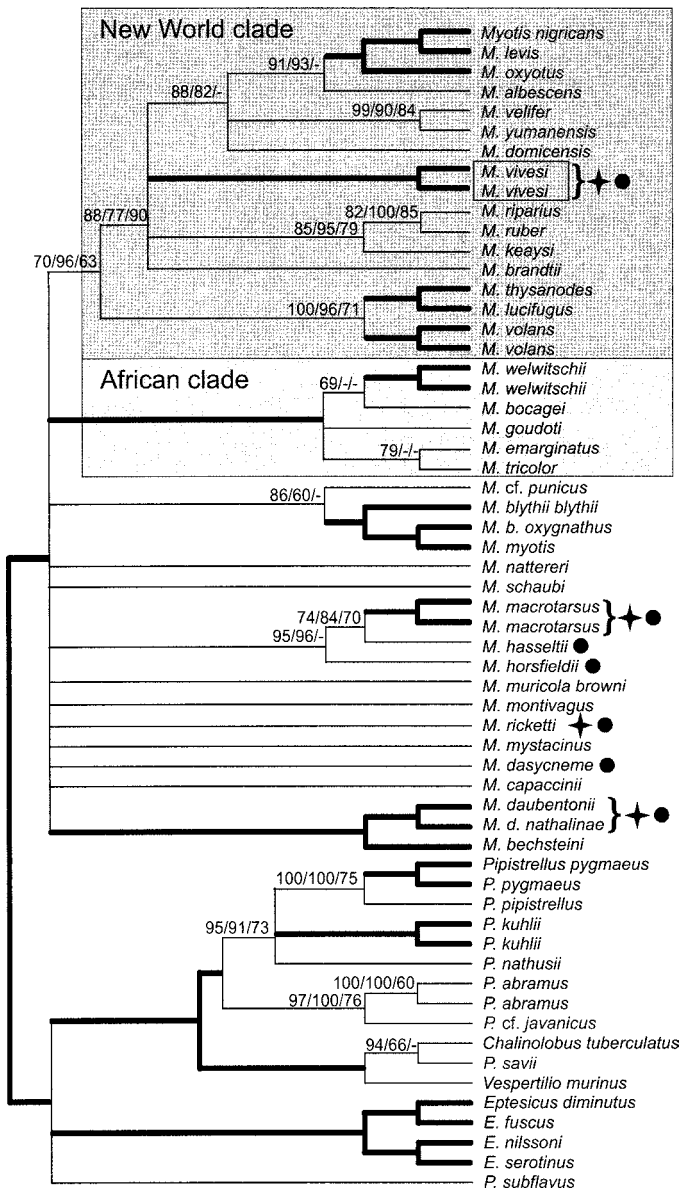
New World clade

91/93/-
88/82/-
99/90/84
82/100/85
85/95/79
88/77/90
70/96/63
100/96/71

Myotis nigricans
M. levis
M. oxyotus
M. albescens
M. velifer
M. yumanensis
M. domicensis
M. vivesi
M. vivesi
M. riparius
M. ruber
M. keaysi
M. brandtii
M. thysanodes
M. lucifugus
M. volans
M. volans

African clade

69/-/-
79/-/-

M. welwitschii
M. welwitschii
M. bocagei
M. goudoti
M. emarginatus
M. tricolor

86/60/-

M. cf. punicus
M. blythii blythii
M. b. oxygnathus
M. myotis
M. nattereri
M. schaubi

74/84/70
95/96/-

M. macrotarsus
M. macrotarsus
M. hasseltii
M. horsfieldii
M. muricola browni
M. montivagus
M. ricketti
M. mystacinus
M. dasycneme
M. capaccinii
M. daubentonii
M. d. nathalinae
M. bechsteini

100/100/75
95/91/73
100/100/60
97/100/76
94/66/-

Pipistrellus pygmaeus
P. pygmaeus
P. pipistrellus
P. kuhlii
P. kuhlii
P. nathusii
P. abramus
P. abramus
P. cf. javanicus
Chalinolobus tuberculatus
P. savii
Vespertilio murinus
Eptesicus diminutus
E. fuscus
E. nilssoni
E. serotinus
P. subflavus